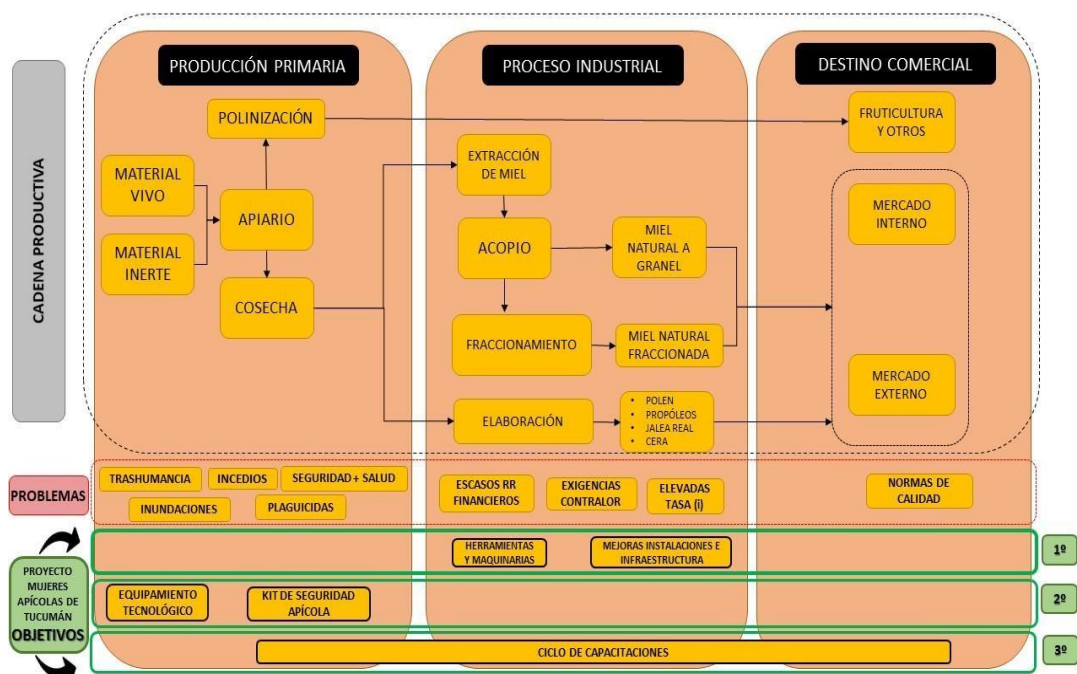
CADENA PRODUCTIVA

PRODUCCIÓN PRIMARIA

PROCESO INDUSTRIAL

DESTINO COMERCIAL

POLINIZACIÓN

FRUTICULTURA Y OTROS

MATERIAL VIVO

APIARIO

MATERIAL INERTE

COSECHA

EXTRACCIÓN DE MIEL

ACOPIO

MIEL NATURAL A GRANEL

FRACCIONAMIENTO

MIEL NATURAL FRACCIONADA

ELABORACIÓN

- POLEN
- PROPÓLEOS
- JALEA REAL
- CERA

MERCADO INTERNO

MERCADO EXTERNO

PROBLEMAS

TRASHUMANCIA

INCEDIOS

SEGURIDAD + SALUD

INUNDACIONES

PLAGUICIDAS

ESCASOS RR FINANCIEROS

EXIGENCIAS CONTRALOR

ELEVADAS TASA (i)

NORMAS DE CALIDAD

PROYECTO MUJERES APÍCOLAS DE TUCUMÁN OBJETIVOS

HERRAMIENTAS Y MAQUINARIAS

MEJORAS INSTALACIONES E INFRAESTRUCTURA

1º

EQUIPAMIENTO TECNOLÓGICO

KIT DE SEGURIDAD APÍCOLA

2º

CICLO DE CAPACITACIONES

3º